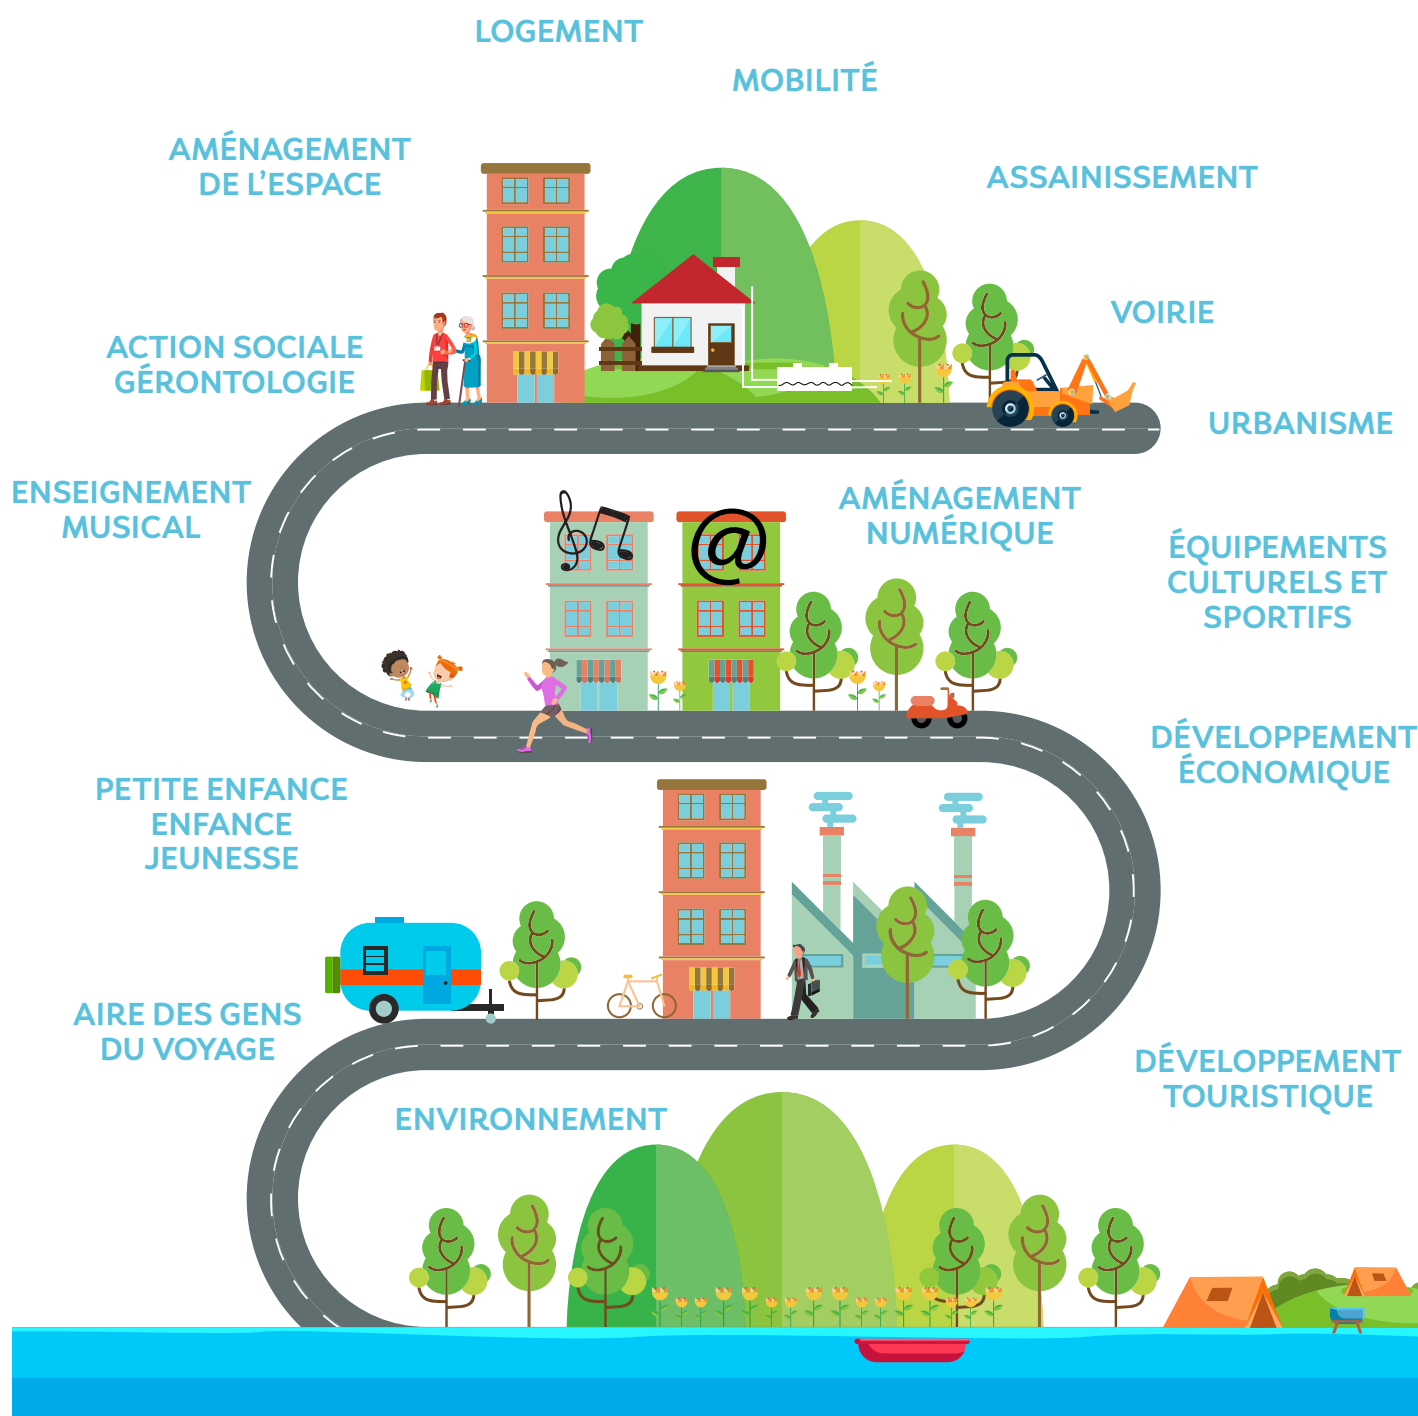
LOGEMENT

MOBILITÉ

AMÉNAGEMENT DE L'ESPACE

ASSAINISSEMENT

VOIRIE

ACTION SOCIALE GÉRONTOLOGIE

URBANISME

ENSEIGNEMENT MUSICAL

AMÉNAGEMENT NUMÉRIQUE

ÉQUIPEMENTS CULTURELS ET SPORTIFS

DÉVELOPPEMENT ÉCONOMIQUE

PETITE ENFANCE ENFANCE JEUNESSE

AIRE DES GENS DU VOYAGE

DÉVELOPPEMENT TOURISTIQUE

ENVIRONNEMENT